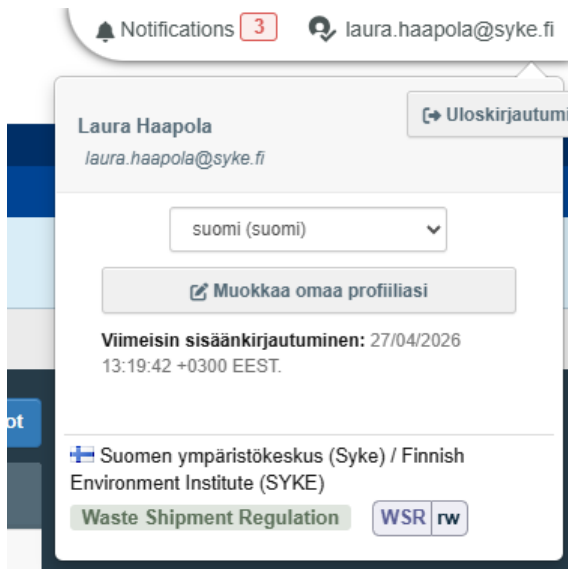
Notifications 3 laura.haapola@syke.fi

Uloskirjautumi

Laura Haapola
laura.haapola@syke.fi

suomi (suomi)

Muokkaa omaa profiiliasi

Viimeisin sisäänkirjautuminen: 27/04/2026 13:19:42 +0300 EEST.

ot

Suomen ympäristökeskus (Syke) / Finnish Environment Institute (SYKE)

Waste Shipment Regulation WSR rw